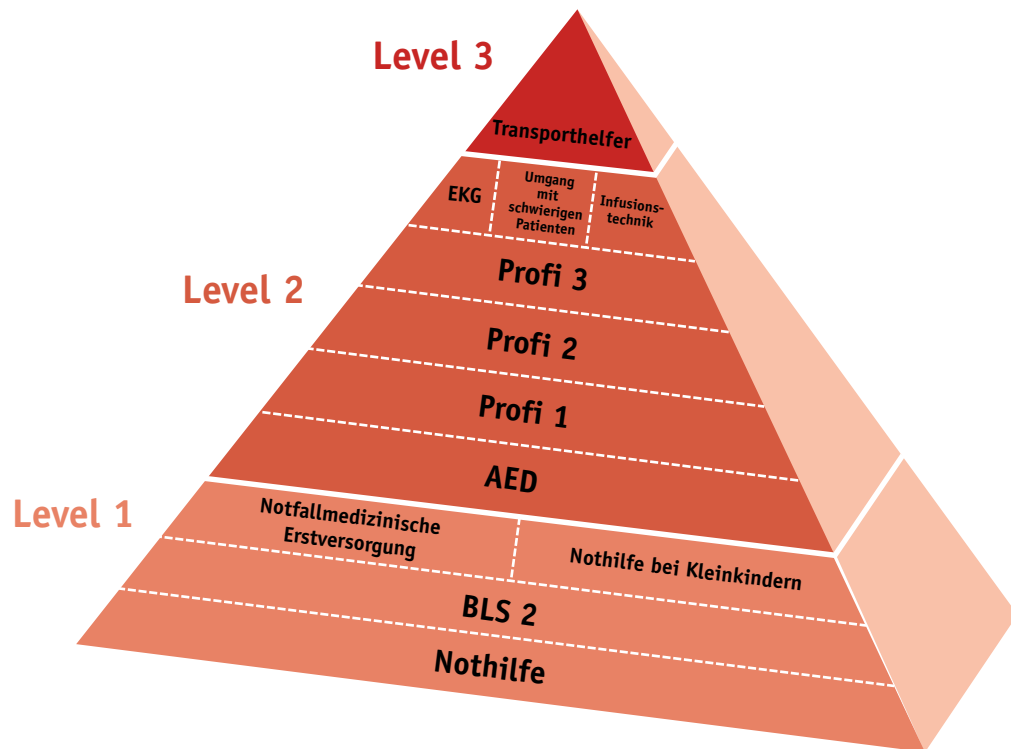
Level 3

Transporthelfer

EKG

Umgang mit schwierigen Patienten

Infusionstechnik

Level 2

Profi 3

Profi 2

Profi 1

AED

Level 1

Notfallmedizinische Erstversorgung

Nothilfe bei Kleinkindern

BLS 2

Nothilfe